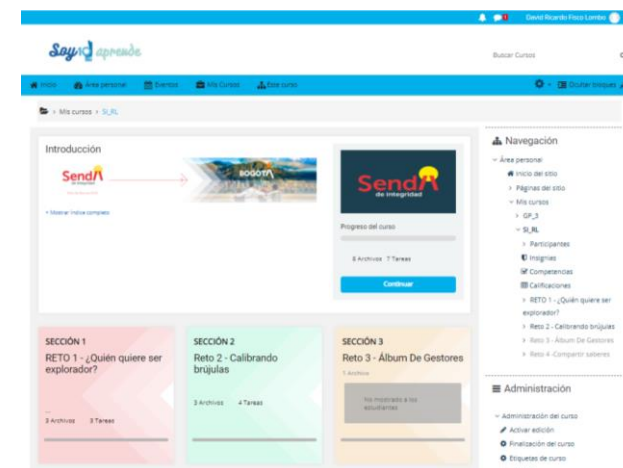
David Ricardo Foco Lombo

Soy aprende

Buscar Cursos

Inicio Área personal Eventos Mis Cursos Este curso

Ocultar bloques

> Mis cursos > SI_RL

Introducción

Senda de integridad

BOGOTÁ

+ Mostrar índice completo

Senda de integridad

Progreso del curso

6 Archivos 7 Tareas

Continuar

SECCIÓN 1
RETO 1 - ¿Quién quiere ser explorador?

3 Archivos 3 Tareas

SECCIÓN 2
Reto 2 - Calibrando brújulas

3 Archivos 4 Tareas

SECCIÓN 3
Reto 3 - Álbum De Gestores

1 Archivo

No mostrado a los estudiantes

Navegación

Área personal
Inicio del sitio
Páginas del sitio
Mis cursos
GP_3
SI_RL
Participantes
Insignias
Competencias
Calificaciones
RETO 1 - ¿Quién quiere ser explorador?
Reto 2 - Calibrando brújulas
Reto 3 - Álbum De Gestores
Reto 4 - Compartir saberes

Administración

Administración del curso
Activar edición
Finalización del curso
Etiquetas de curso